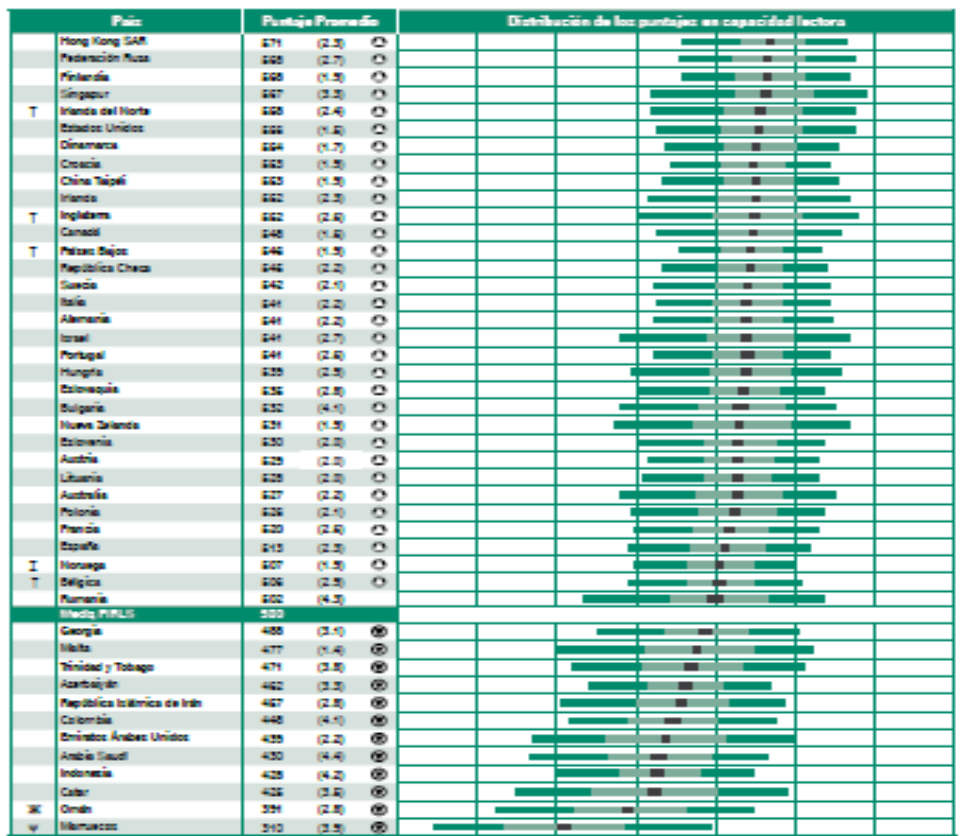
| | País | Puntaje Promedio | | | Distribución de los puntajes en capacidad lectora |
|---|---|---|---|---|---|
| | Hong Kong SAR | 571 | (2.3) | ⊙ | |
| | Federación Rusa | 568 | (2.7) | ⊙ | |
| | Finlandia | 568 | (1.9) | ⊙ | |
| | Singapur | 567 | (3.3) | ⊙ | |
| † | Irlanda del Norte | 558 | (2.4) | ⊙ | |
| | Estados Unidos | 556 | (1.5) | ⊙ | |
| | Dinamarca | 554 | (1.7) | ⊙ | |
| | Croacia | 553 | (1.9) | ⊙ | |
| | China Taipéi | 553 | (1.9) | ⊙ | |
| | Irlanda | 552 | (2.3) | ⊙ | |
| † | Inglaterra | 552 | (2.6) | ⊙ | |
| | Canadá | 548 | (1.6) | ⊙ | |
| † | Países Bajos | 546 | (1.9) | ⊙ | |
| | República Checa | 545 | (2.2) | ⊙ | |
| | Suecia | 542 | (2.1) | ⊙ | |
| | Italia | 541 | (2.2) | ⊙ | |
| | Alemania | 541 | (2.2) | ⊙ | |
| | Israel | 541 | (2.7) | ⊙ | |
| | Portugal | 541 | (2.6) | ⊙ | |
| | Hungría | 539 | (2.9) | ⊙ | |
| | Eslovaquia | 535 | (2.8) | ⊙ | |
| | Bulgaria | 532 | (4.1) | ⊙ | |
| | Nueva Zelanda | 531 | (1.9) | ⊙ | |
| | Eslovenia | 530 | (2.0) | ⊙ | |
| | Austria | 529 | (2.0) | ⊙ | |
| | Lituania | 528 | (2.0) | ⊙ | |
| | Australia | 527 | (2.2) | ⊙ | |
| | Polonia | 526 | (2.1) | ⊙ | |
| | Francia | 520 | (2.6) | ⊙ | |
| | España | 513 | (2.3) | ⊙ | |
| ‡ | Noruega | 507 | (1.9) | ⊙ | |
| † | Bélgica | 506 | (2.9) | ⊙ | |
| | Rumania | 502 | (4.3) | | |
| | Media PIRLS | 500 | | | |
| | Georgia | 488 | (3.1) | ⊗ | |
| | Malta | 477 | (1.4) | ⊗ | |
| | Trinidad y Tobago | 471 | (3.8) | ⊗ | |
| | Azerbaiyán | 462 | (3.3) | ⊗ | |
| | República Islámica de Irán | 457 | (2.8) | ⊗ | |
| | Colombia | 448 | (4.1) | ⊗ | |
| | Emiratos Árabes Unidos | 439 | (2.2) | ⊗ | |
| | Arabia Saudí | 430 | (4.4) | ⊗ | |
| | Indonesia | 428 | (4.2) | ⊗ | |
| | Catar | 425 | (3.5) | ⊗ | |
| ж | Omán | 391 | (2.8) | ⊗ | |
| ψ | Marruecos | 310 | (3.9) | ⊗ | |